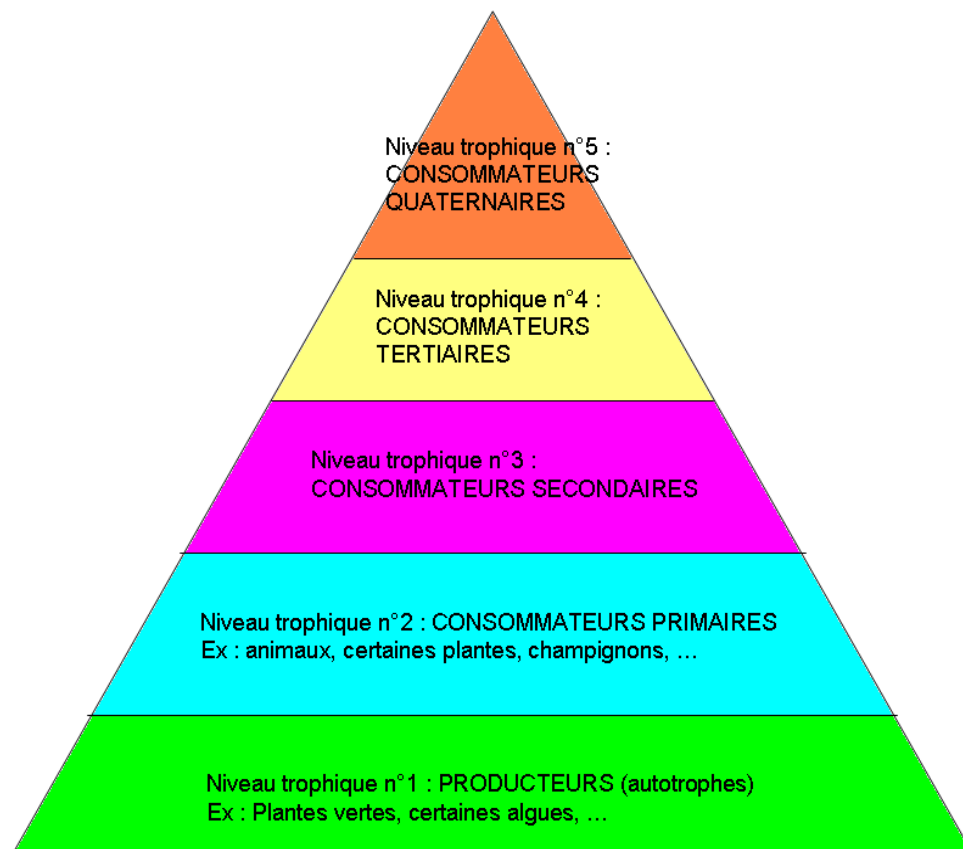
Niveau trophique n°5 : CONSOMMATEURS QUATERNAIRES

Niveau trophique n°4 : CONSOMMATEURS TERTIAIRES

Niveau trophique n°3 : CONSOMMATEURS SECONDAIRES

Niveau trophique n°2 : CONSOMMATEURS PRIMAIRES
Ex : animaux, certaines plantes, champignons, …

Niveau trophique n°1 : PRODUCTEURS (autotrophes)
Ex : Plantes vertes, certaines algues, …